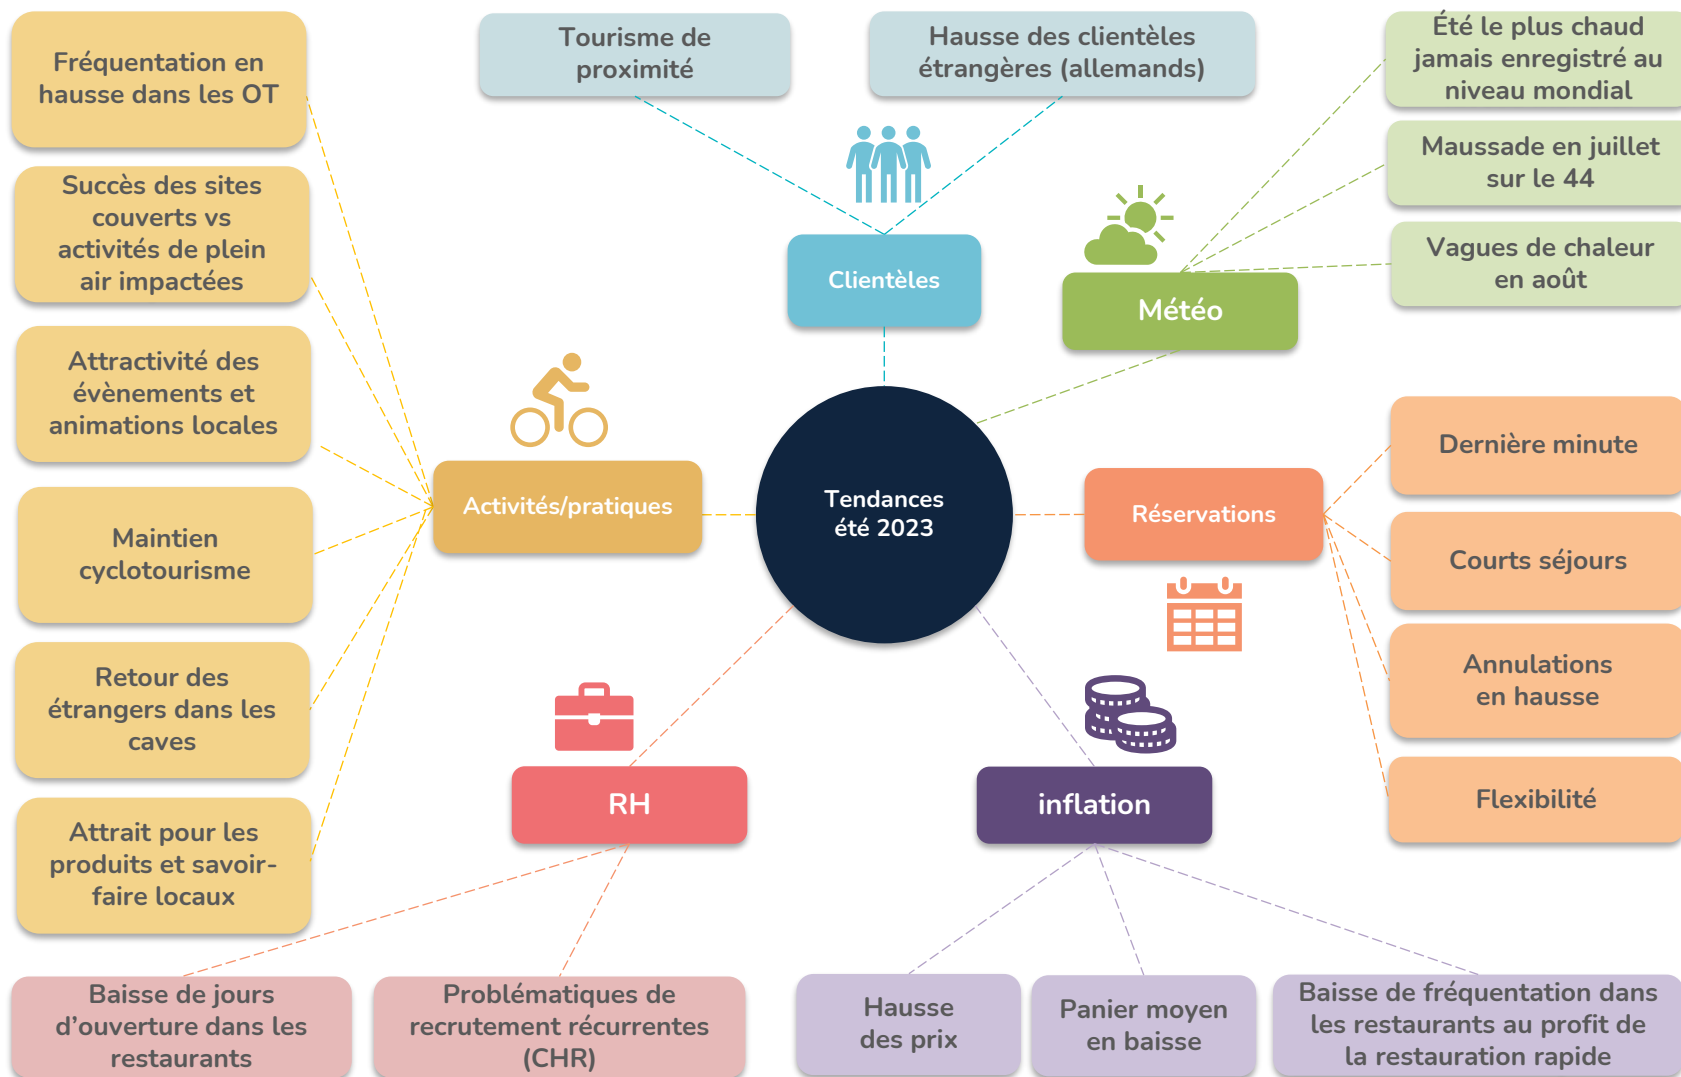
Tendances été 2023

Clientèles

Tourisme de proximité

Hausse des clientèles étrangères (allemands)

Météo

Été le plus chaud jamais enregistré au niveau mondial

Maussade en juillet sur le 44

Vagues de chaleur en août

Réservations

Dernière minute

Courts séjours

Annulations en hausse

Flexibilité

inflation

Hausse des prix

Panier moyen en baisse

Baisse de fréquentation dans les restaurants au profit de la restauration rapide

RH

Baisse de jours d'ouverture dans les restaurants

Problématiques de recrutement récurrentes (CHR)

Activités/pratiques

Fréquentation en hausse dans les OT

Succès des sites couverts vs activités de plein air impactées

Attractivité des évènements et animations locales

Maintien cyclotourisme

Retour des étrangers dans les caves

Attrait pour les produits et savoir-faire locaux